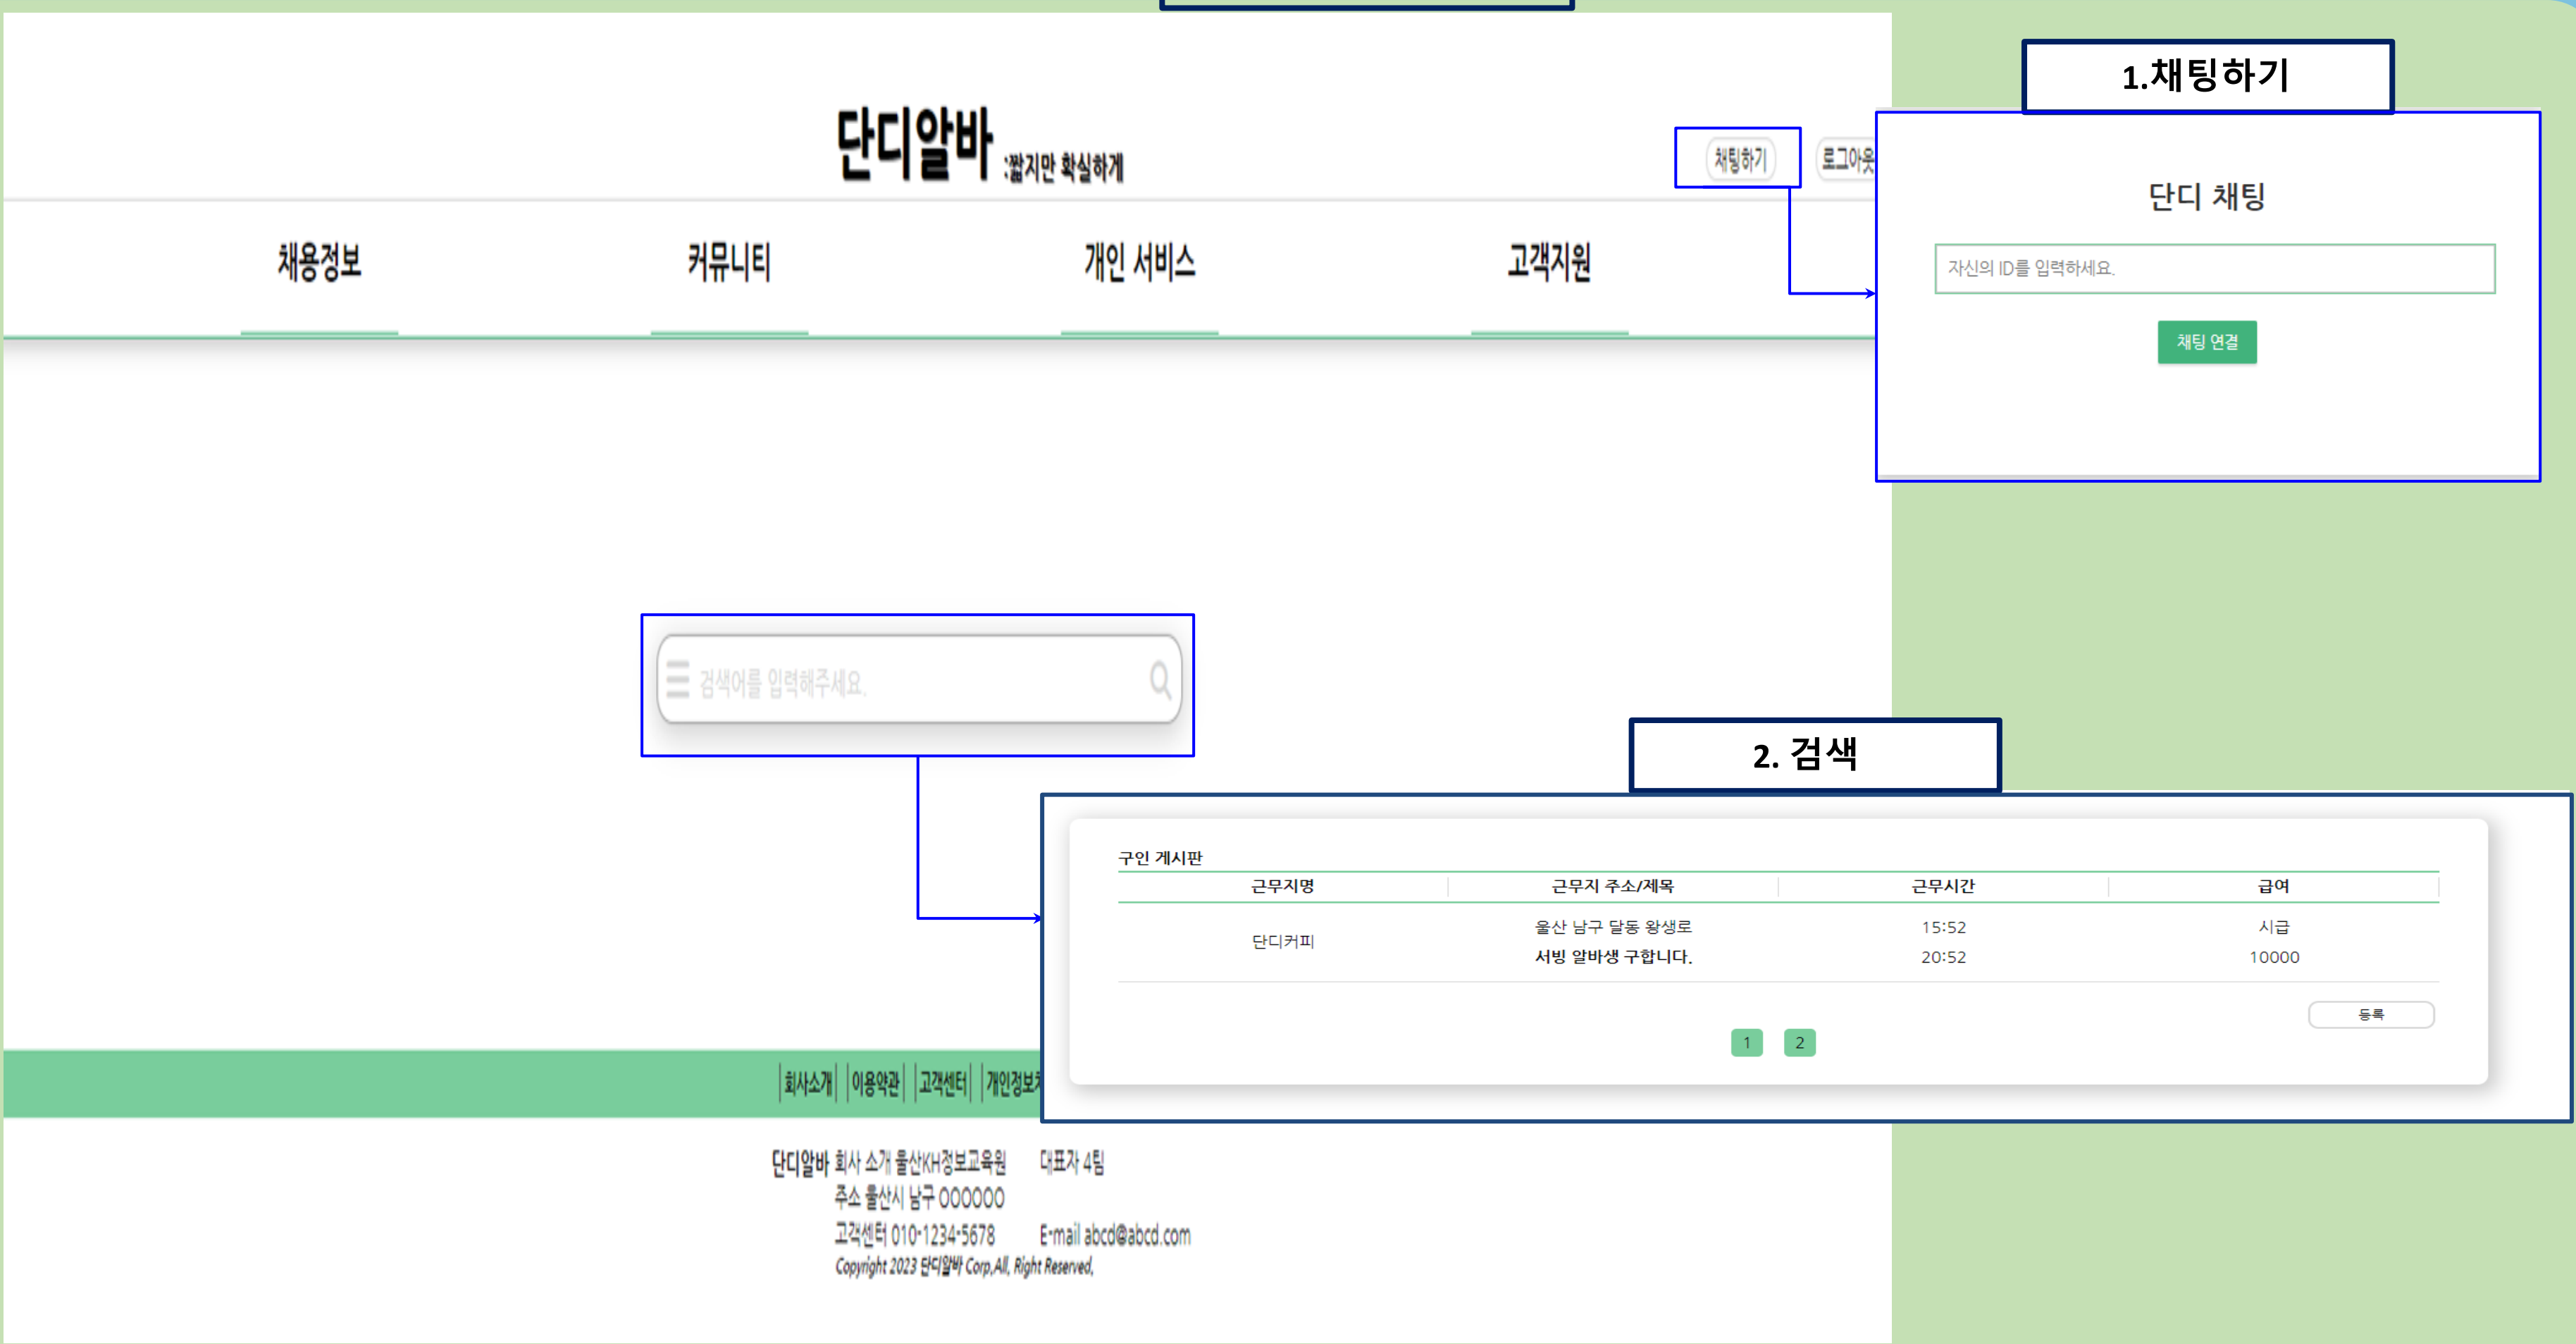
단디알바 :짧지만 확실하게

채팅하기 로그아웃

채용정보 커뮤니티 개인 서비스 고객지원

1.채팅하기

단디 채팅

자신의 ID를 입력하세요.

채팅 연결

검색어를 입력해주세요.

2. 검색

구인 게시판

| 근무지명 | 근무지 주소/제목 | 근무시간 | 급여 |
|---|---|---|---|
| 단디커피 | 울산 남구 달동 왕생로 서빙 알바생 구합니다. | 15:52 20:52 | 시급 10000 |

등록

1 2

회사소개 | 이용약관 | 고객센터 | 개인정보처

단디알바 회사 소개 울산KH정보교육원 대표자 4팀
주소 울산시 남구 000000
고객센터 010-1234-5678 E-mail abcd@abcd.com
Copyright 2023 단디알바 Corp.All, Right Reserved.